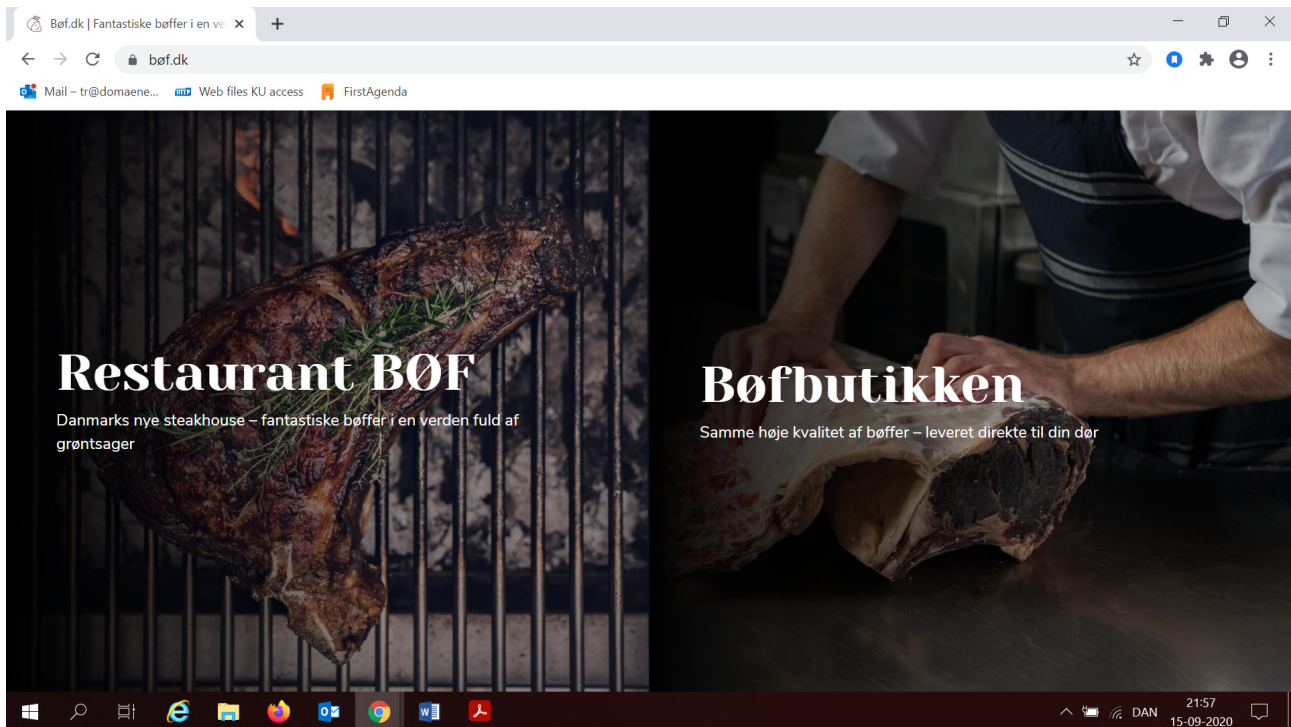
Bøf.dk | Fantastiske bøffer i en ve ×

bøf.dk

Mail – tr@domaene... Web files KU access FirstAgenda

Restaurant BØF

Danmarks nye steakhouse – fantastiske bøffer i en verden fuld af grøntsager

Bøfbutikken

Samme høje kvalitet af bøffer – leveret direkte til din dør

DAN 21:57 15-09-2020